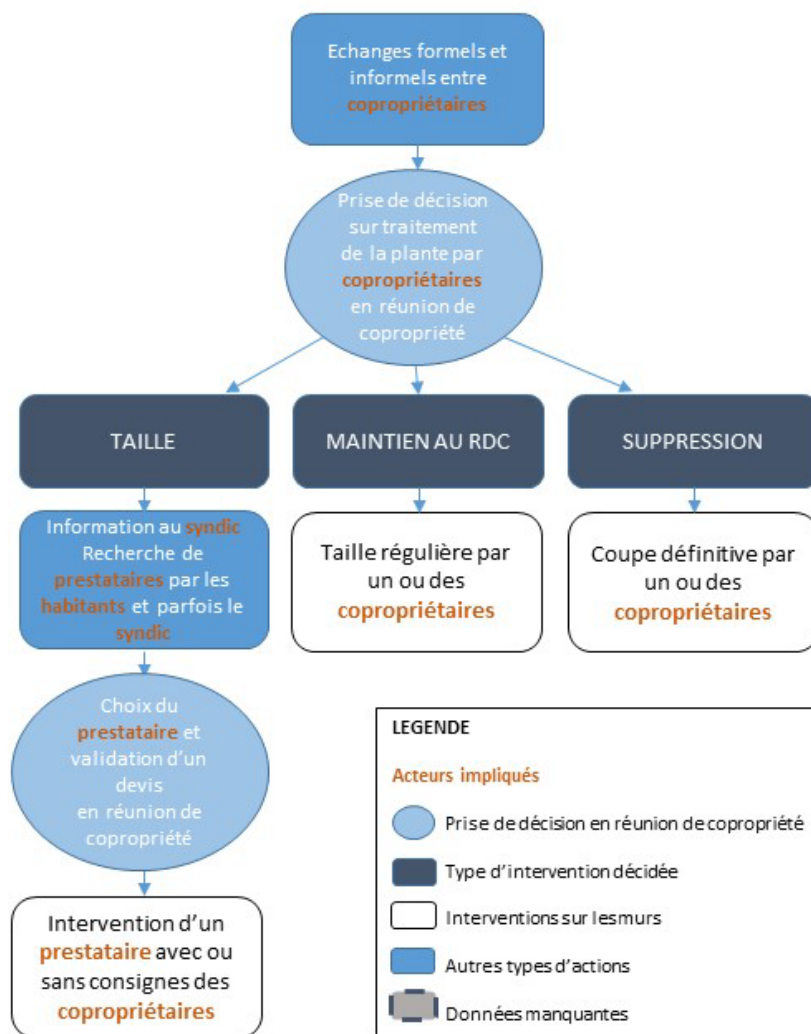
Echanges formels et informels entre copropriétaires

Prise de décision sur traitement de la plante par copropriétaires en réunion de copropriété

TAILLE

MAINTIEN AU RDC

SUPPRESSION

Information au syndic Recherche de prestataires par les habitants et parfois le syndic

Taille régulière par un ou des copropriétaires

Coupe définitive par un ou des copropriétaires

Choix du prestataire et validation d'un devis en réunion de copropriété

Intervention d'un prestataire avec ou sans consignes des copropriétaires

LEGENDE

Acteurs impliqués

Prise de décision en réunion de copropriété

Type d'intervention décidée

Interventions sur lesmurs

Autres types d'actions

Données manquantes